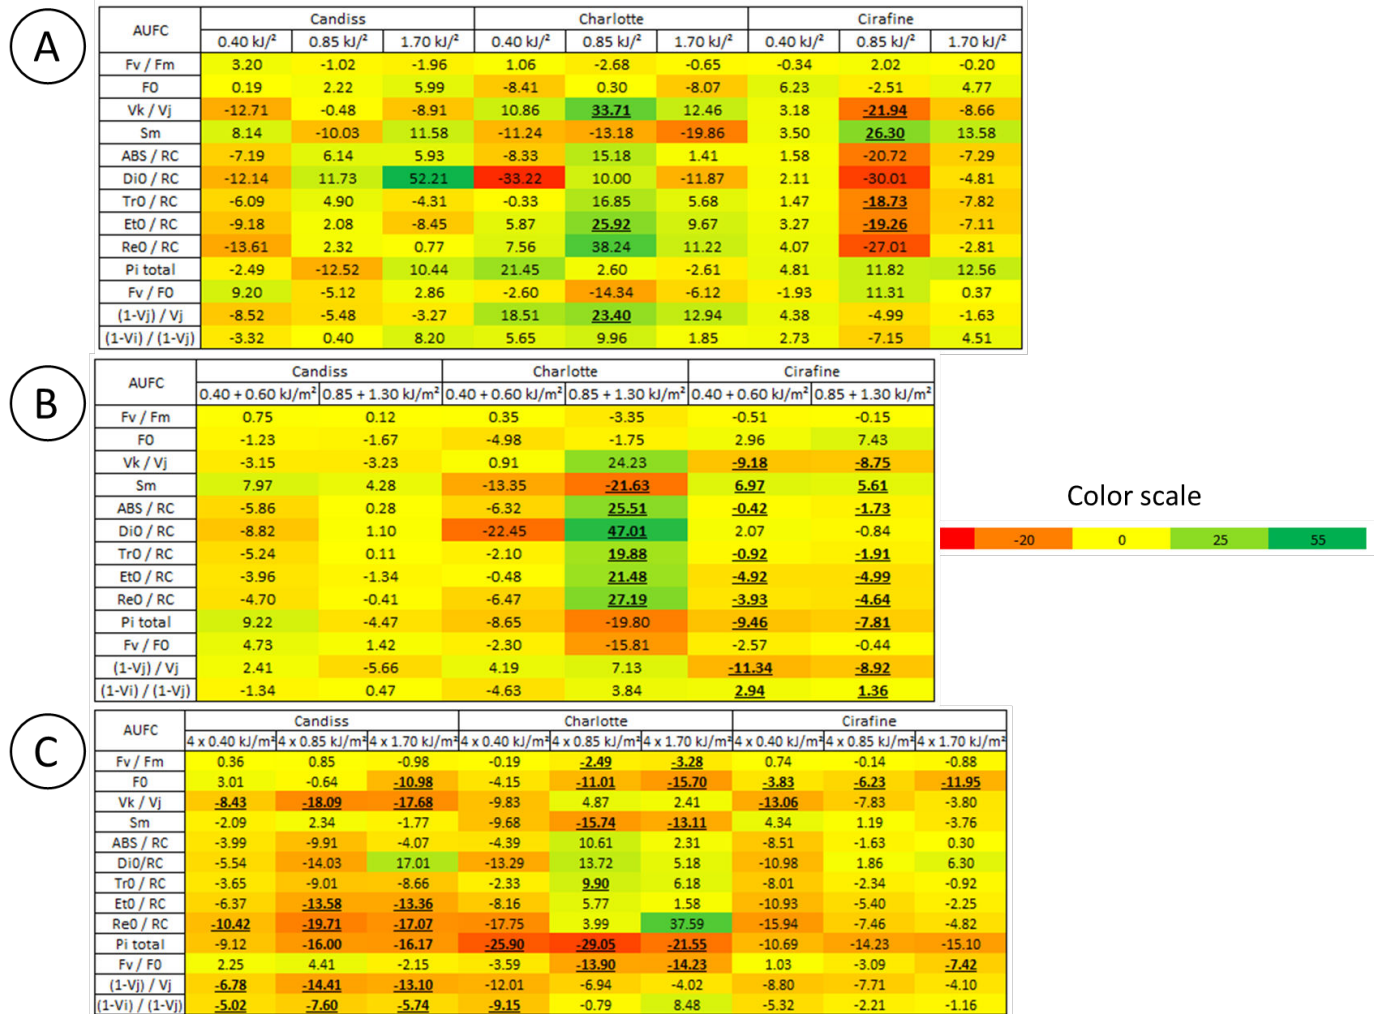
A

| AUFC | Candiss 0.40 kJ/m² | Candiss 0.85 kJ/m² | Candiss 1.70 kJ/m² | Charlotte 0.40 kJ/m² | Charlotte 0.85 kJ/m² | Charlotte 1.70 kJ/m² | Cirafine 0.40 kJ/m² | Cirafine 0.85 kJ/m² | Cirafine 1.70 kJ/m² |
|---|---|---|---|---|---|---|---|---|---|
| Fv / Fm | 3.20 | -1.02 | -1.96 | 1.06 | -2.68 | -0.65 | -0.34 | 2.02 | -0.20 |
| F0 | 0.19 | 2.22 | 5.99 | -8.41 | 0.30 | -8.07 | 6.23 | -2.51 | 4.77 |
| Vk / Vj | -12.71 | -0.48 | -8.91 | 10.86 | 33.71 | 12.46 | 3.18 | -21.94 | -8.66 |
| Sm | 8.14 | -10.03 | 11.58 | -11.24 | -13.18 | -19.86 | 3.50 | 26.30 | 13.58 |
| ABS / RC | -7.19 | 6.14 | 5.93 | -8.33 | 15.18 | 1.41 | 1.58 | -20.72 | -7.29 |
| Di0 / RC | -12.14 | 11.73 | 52.21 | -33.22 | 10.00 | -11.87 | 2.11 | -30.01 | -4.81 |
| Tr0 / RC | -6.09 | 4.90 | -4.31 | -0.33 | 16.85 | 5.68 | 1.47 | -18.73 | -7.82 |
| Et0 / RC | -9.18 | 2.08 | -8.45 | 5.87 | 25.92 | 9.67 | 3.27 | -19.26 | -7.11 |
| Re0 / RC | -13.61 | 2.32 | 0.77 | 7.56 | 38.24 | 11.22 | 4.07 | -27.01 | -2.81 |
| Pi total | -2.49 | -12.52 | 10.44 | 21.45 | 2.60 | -2.61 | 4.81 | 11.82 | 12.56 |
| Fv / F0 | 9.20 | -5.12 | 2.86 | -2.60 | -14.34 | -6.12 | -1.93 | 11.31 | 0.37 |
| (1-Vj) / Vj | -8.52 | -5.48 | -3.27 | 18.51 | 23.40 | 12.94 | 4.38 | -4.99 | -1.63 |
| (1-Vi) / (1-Vj) | -3.32 | 0.40 | 8.20 | 5.65 | 9.96 | 1.85 | 2.73 | -7.15 | 4.51 |

B

| AUFC | Candiss 0.40 + 0.60 kJ/m² | Candiss 0.85 + 1.30 kJ/m² | Charlotte 0.40 + 0.60 kJ/m² | Charlotte 0.85 + 1.30 kJ/m² | Cirafine 0.40 + 0.60 kJ/m² | Cirafine 0.85 + 1.30 kJ/m² |
|---|---|---|---|---|---|---|
| Fv / Fm | 0.75 | 0.12 | 0.35 | -3.35 | -0.51 | -0.15 |
| F0 | -1.23 | -1.67 | -4.98 | -1.75 | 2.96 | 7.43 |
| Vk / Vj | -3.15 | -3.23 | 0.91 | 24.23 | -9.18 | -8.75 |
| Sm | 7.97 | 4.28 | -13.35 | -21.63 | 6.97 | 5.61 |
| ABS / RC | -5.86 | 0.28 | -6.32 | 25.51 | -0.42 | -1.73 |
| Di0 / RC | -8.82 | 1.10 | -22.45 | 47.01 | 2.07 | -0.84 |
| Tr0 / RC | -5.24 | 0.11 | -2.10 | 19.88 | -0.92 | -1.91 |
| Et0 / RC | -3.96 | -1.34 | -0.48 | 21.48 | -4.92 | -4.99 |
| Re0 / RC | -4.70 | -0.41 | -6.47 | 27.19 | -3.93 | -4.64 |
| Pi total | 9.22 | -4.47 | -8.65 | -19.80 | -9.46 | -7.81 |
| Fv / F0 | 4.73 | 1.42 | -2.30 | -15.81 | -2.57 | -0.44 |
| (1-Vj) / Vj | 2.41 | -5.66 | 4.19 | 7.13 | -11.34 | -8.92 |
| (1-Vi) / (1-Vj) | -1.34 | 0.47 | -4.63 | 3.84 | 2.94 | 1.36 |

Color scale

| | -20 | 0 | 25 | 55 |
|---|---|---|---|---|

C

| AUFC | Candiss 4 x 0.40 kJ/m² | Candiss 4 x 0.85 kJ/m² | Candiss 4 x 1.70 kJ/m² | Charlotte 4 x 0.40 kJ/m² | Charlotte 4 x 0.85 kJ/m² | Charlotte 4 x 1.70 kJ/m² | Cirafine 4 x 0.40 kJ/m² | Cirafine 4 x 0.85 kJ/m² | Cirafine 4 x 1.70 kJ/m² |
|---|---|---|---|---|---|---|---|---|---|
| Fv / Fm | 0.36 | 0.85 | -0.98 | -0.19 | -2.49 | -3.28 | 0.74 | -0.14 | -0.88 |
| F0 | 3.01 | -0.64 | -10.98 | -4.15 | -11.01 | -15.70 | -3.83 | -6.23 | -11.95 |
| Vk / Vj | -8.43 | -18.09 | -17.68 | -9.83 | 4.87 | 2.41 | -13.06 | -7.83 | -3.80 |
| Sm | -2.09 | 2.34 | -1.77 | -9.68 | -15.74 | -13.11 | 4.34 | 1.19 | -3.76 |
| ABS / RC | -3.99 | -9.91 | -4.07 | -4.39 | 10.61 | 2.31 | -8.51 | -1.63 | 0.30 |
| Di0/RC | -5.54 | -14.03 | 17.01 | -13.29 | 13.72 | 5.18 | -10.98 | 1.86 | 6.30 |
| Tr0 / RC | -3.65 | -9.01 | -8.66 | -2.33 | 9.90 | 6.18 | -8.01 | -2.34 | -0.92 |
| Et0 / RC | -6.37 | -13.58 | -13.36 | -8.16 | 5.77 | 1.58 | -10.93 | -5.40 | -2.25 |
| Re0 / RC | -10.42 | -19.71 | -17.07 | -17.75 | 3.99 | 37.59 | -15.94 | -7.46 | -4.82 |
| Pi total | -9.12 | -16.00 | -16.17 | -25.90 | -29.05 | -21.55 | -10.69 | -14.23 | -15.10 |
| Fv / F0 | 2.25 | 4.41 | -2.15 | -3.59 | -13.90 | -14.23 | 1.03 | -3.09 | -7.42 |
| (1-Vj) / Vj | -6.78 | -14.41 | -13.10 | -12.01 | -6.94 | -4.02 | -8.80 | -7.71 | -4.10 |
| (1-Vi) / (1-Vj) | -5.02 | -7.60 | -5.74 | -9.15 | -0.79 | 8.48 | -5.32 | -2.21 | -1.16 |